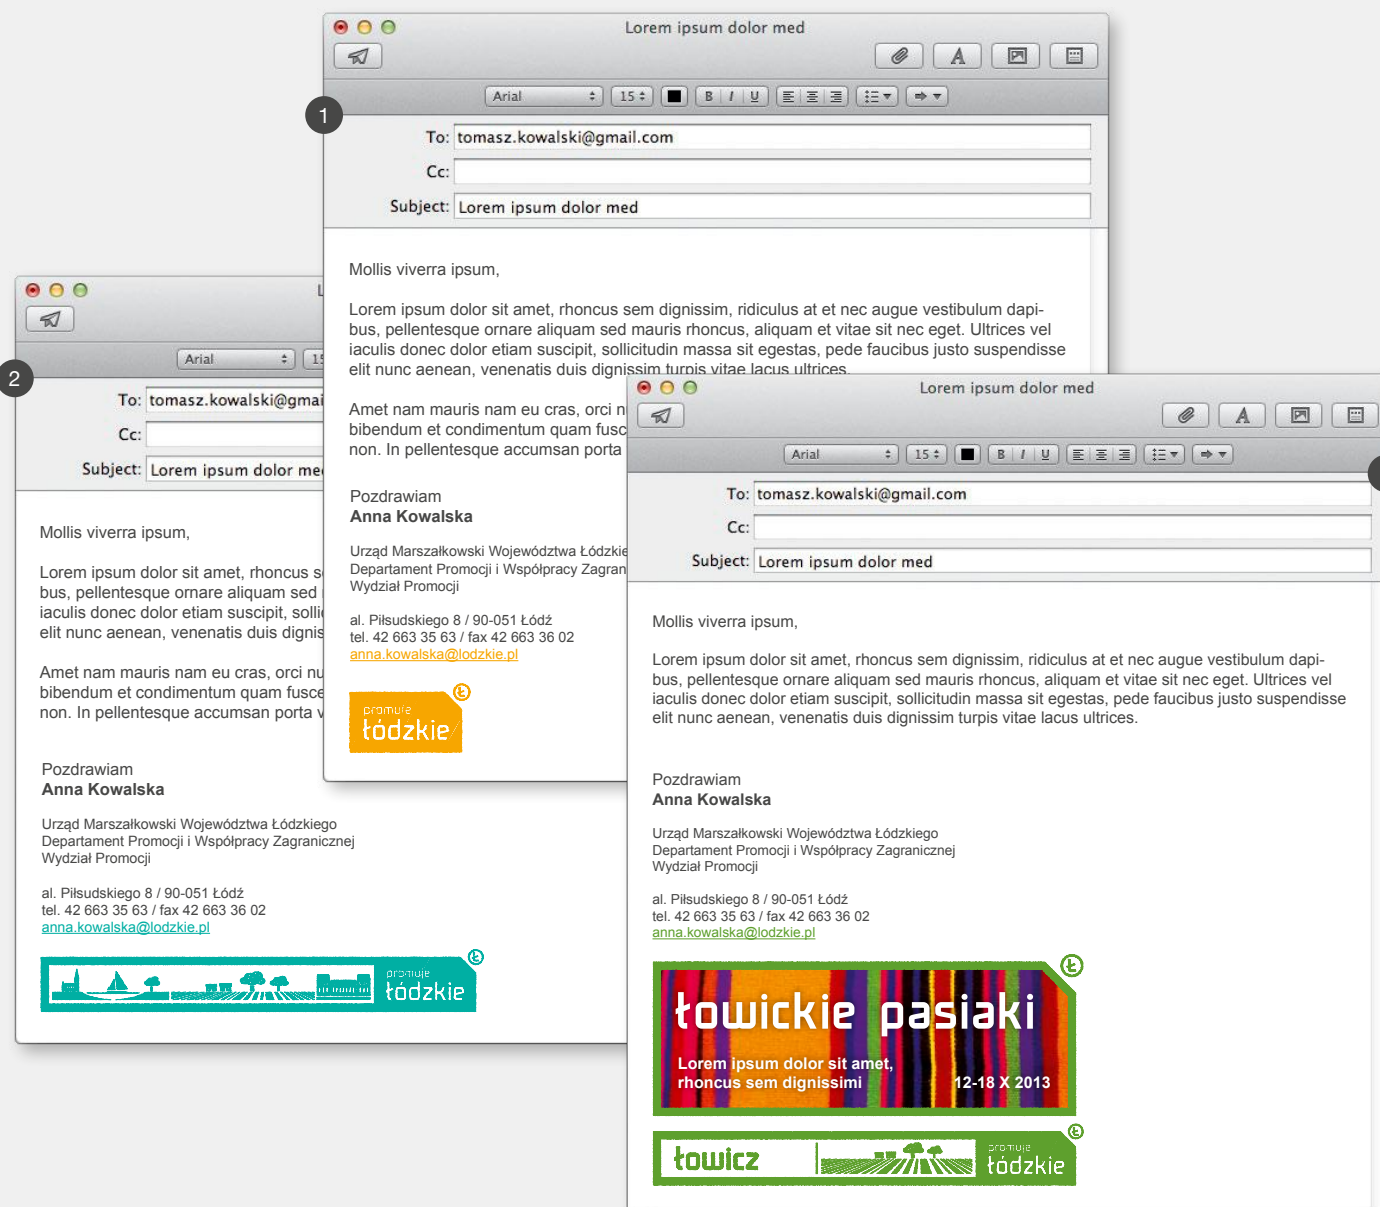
Lorem ipsum dolor med

Arial 15 B I U

1

To: tomasz.kowalski@gmail.com

Cc:

Subject: Lorem ipsum dolor med

Mollis viverra ipsum,

Lorem ipsum dolor sit amet, rhoncus sem dignissim, ridiculus at et nec augue vestibulum dapibus, pellentesque ornare aliquam sed mauris rhoncus, aliquam et vitae sit nec eget. Ultrices vel iaculis donec dolor etiam suscipit, sollicitudin massa sit egestas, pede faucibus justo suspendisse elit nunc aenean, venenatis duis dignissim turpis vitae lacus ultrices.

Amet nam mauris nam eu cras, orci n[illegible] bibendum et condimentum quam fusc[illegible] non. In pellentesque accumsan porta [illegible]

Pozdrawiam
Anna Kowalska

Urząd Marszałkowski Województwa Łódzkie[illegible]
Departament Promocji i Współpracy Zagran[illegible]
Wydział Promocji

al. Piłsudskiego 8 / 90-051 Łódź
tel. 42 663 35 63 / fax 42 663 36 02
anna.kowalska@lodzkie.pl

promuje łódzkie

2

Arial 15

To: tomasz.kowalski@gmai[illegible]

Cc:

Subject: Lorem ipsum dolor me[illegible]

Mollis viverra ipsum,

Lorem ipsum dolor sit amet, rhoncus s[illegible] bus, pellentesque ornare aliquam sed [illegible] iaculis donec dolor etiam suscipit, solli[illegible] elit nunc aenean, venenatis duis dignis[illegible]

Amet nam mauris nam eu cras, orci nu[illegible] bibendum et condimentum quam fusce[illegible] non. In pellentesque accumsan porta v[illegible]

Pozdrawiam
Anna Kowalska

Urząd Marszałkowski Województwa Łódzkiego
Departament Promocji i Współpracy Zagranicznej
Wydział Promocji

al. Piłsudskiego 8 / 90-051 Łódź
tel. 42 663 35 63 / fax 42 663 36 02
anna.kowalska@lodzkie.pl

promuje łódzkie

Lorem ipsum dolor med

Arial 15 B I U

To: tomasz.kowalski@gmail.com

Cc:

Subject: Lorem ipsum dolor med

Mollis viverra ipsum,

Lorem ipsum dolor sit amet, rhoncus sem dignissim, ridiculus at et nec augue vestibulum dapibus, pellentesque ornare aliquam sed mauris rhoncus, aliquam et vitae sit nec eget. Ultrices vel iaculis donec dolor etiam suscipit, sollicitudin massa sit egestas, pede faucibus justo suspendisse elit nunc aenean, venenatis duis dignissim turpis vitae lacus ultrices.

Pozdrawiam
Anna Kowalska

Urząd Marszałkowski Województwa Łódzkiego
Departament Promocji i Współpracy Zagranicznej
Wydział Promocji

al. Piłsudskiego 8 / 90-051 Łódź
tel. 42 663 35 63 / fax 42 663 36 02
anna.kowalska@lodzkie.pl

łowickie pasiaki
Lorem ipsum dolor sit amet, rhoncus sem dignissimi
12-18 X 2013

łowicz
promuje łódzkie